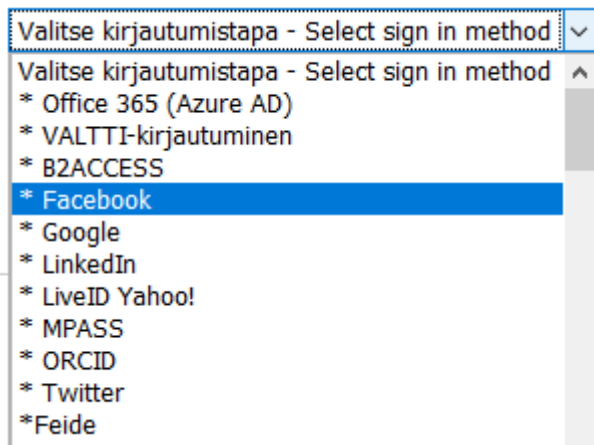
Valitse kirjautumistapa - Select sign in method

Valitse kirjautumistapa - Select sign in method
* Office 365 (Azure AD)
* VALTTI-kirjautuminen
* B2ACCESS
* Facebook
* Google
* LinkedIn
* LiveID Yahoo!
* MPASS
* ORCID
* Twitter
*Feide